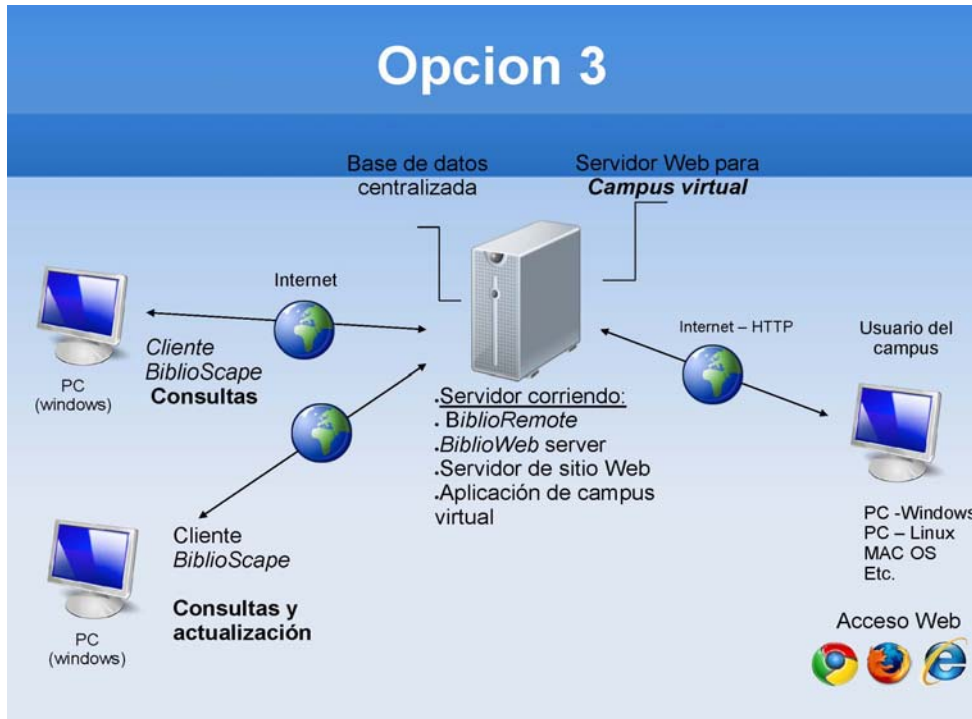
Opcion 3

Base de datos centralizada

Servidor Web para **Campus virtual**

Internet

PC (windows)

*Cliente BiblioScape*
**Consultas**

.Servidor corriendo:
. B*iblioRemote*
.*BiblioWeb* server
.Servidor de sitio Web
.Aplicación de campus virtual

Internet – HTTP

Usuario del campus

Cliente *BiblioScape*

**Consultas y actualización**

PC (windows)

PC -Windows
PC – Linux
MAC OS
Etc.

Acceso Web